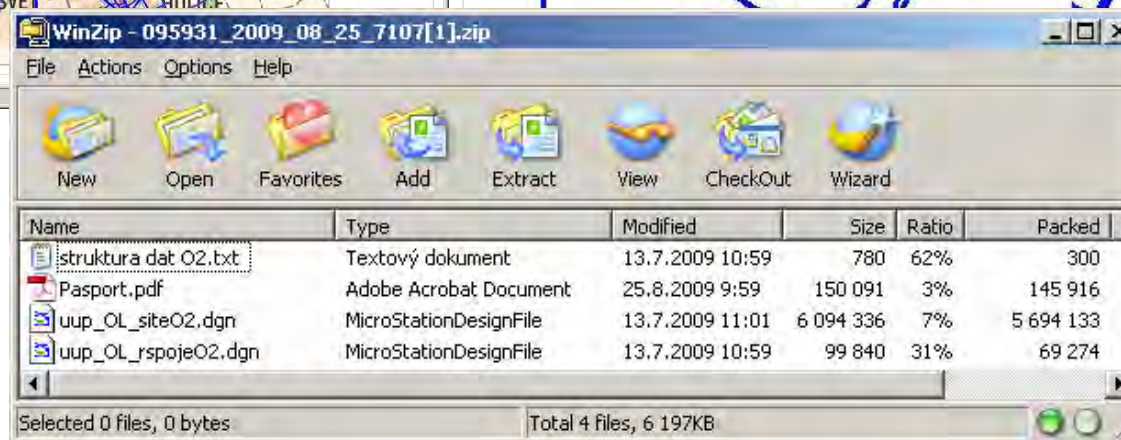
WinZip - 095931_2009_08_25_7107[1].zip

File Actions Options Help

New Open Favorites Add Extract View CheckOut Wizard

| Name | Type | Modified | Size | Ratio | Packed |
|---|---|---|---|---|---|
| struktura dat O2.txt | Textový dokument | 13.7.2009 10:59 | 780 | 62% | 300 |
| Pasport.pdf | Adobe Acrobat Document | 25.8.2009 9:59 | 150 091 | 3% | 145 916 |
| uup_OL_siteO2.dgn | MicroStationDesignFile | 13.7.2009 11:01 | 6 094 336 | 7% | 5 694 133 |
| uup_OL_rspojeO2.dgn | MicroStationDesignFile | 13.7.2009 10:59 | 99 840 | 31% | 69 274 |

Selected 0 files, 0 bytes

Total 4 files, 6 197KB